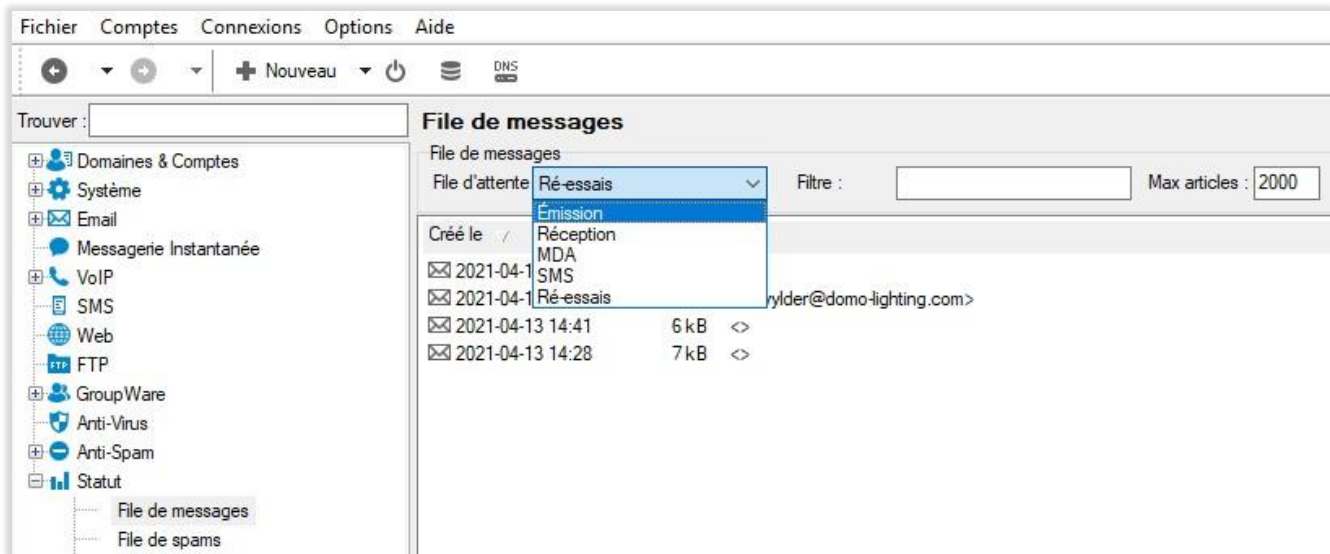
Fichier Comptes Connexions Options Aide

Nouveau

DNS

Trouver :

Domaines & Comptes
Système
Email
Messagerie Instantanée
VoIP
SMS
Web
FTP
GroupWare
Anti-Virus
Anti-Spam
Statut
File de messages
File de spams

File de messages

File de messages

File d'attente Ré-essais

Émission
Réception
MDA
SMS
Ré-essais

Filtre :

Max articles : 2000

Créé le

2021-04-1

2021-04-1 ylder@domo-lighting.com>

2021-04-13 14:41 6 kB <>

2021-04-13 14:28 7 kB <>